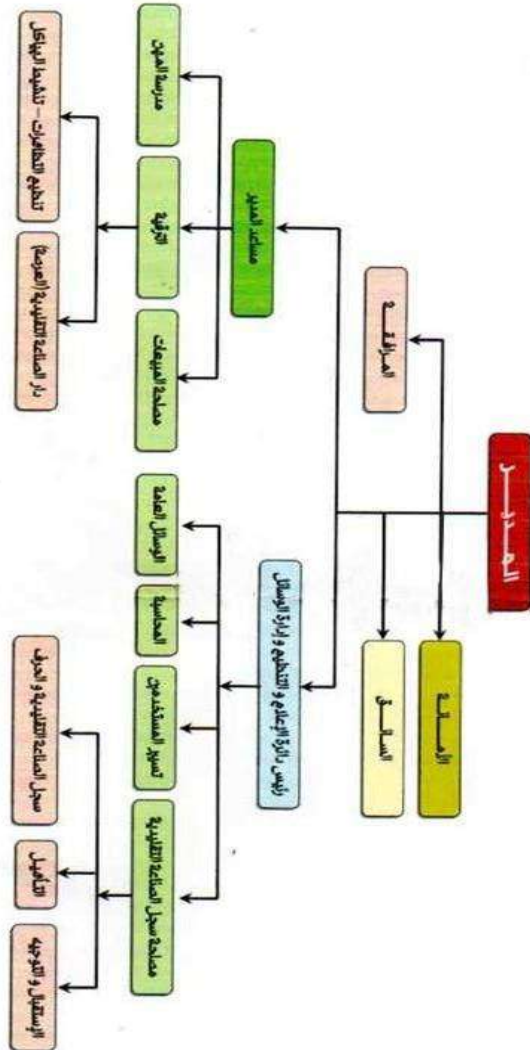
المـديـــر

المراقـبـة

الأمـانـة

السـائـق

مساعد المدير

مدرسة المهن

الترقية

مصلحة المبيعات

تنظيم التظاهرات - تنشيط الهياكل

دار الصناعة التقليدية (العرض)

رئيس دائرة الإعلام و التنظيم و إدارة الوسائل

الوسائل العامة

المحاسبة

تسيير المستخدمين

مصلحة سجل الصناعة التقليدية

سجل الصناعة التقليدية و الحرف

التأهيل

الإستقبال و التوجيه